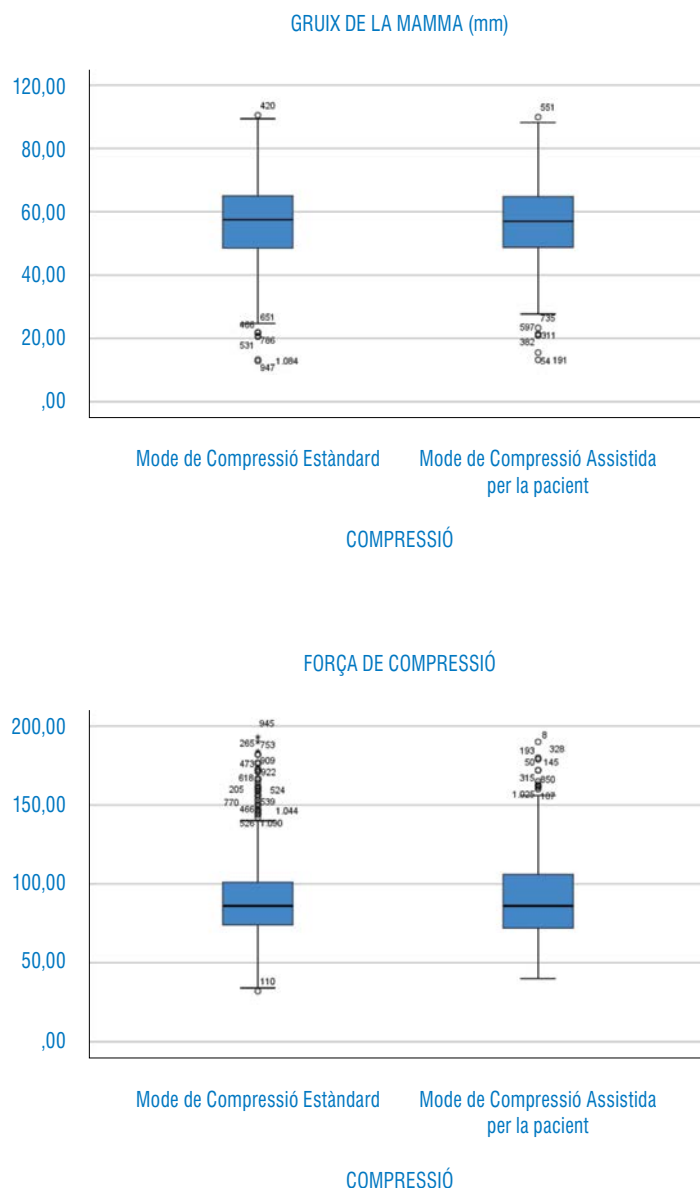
GRUIX DE LA MAMMA (mm)

120,00
80,00
60,00
40,00
20,00
,00

420
551
651
466
786
531
947
1.084
735
597
311
382
54 191

Mode de Compressió Estàndard
Mode de Compressió Assistida per la pacient

COMPRESSIÓ

FORÇA DE COMPRESSIÓ

200,00
150,00
100,00
50,00
,00

945
265
753
473
909
618
922
205
524
770
539
466
1.044
526
1.050
110
8
193
328
50
145
315
850
1.026
187

Mode de Compressió Estàndard
Mode de Compressió Assistida per la pacient

COMPRESSIÓ